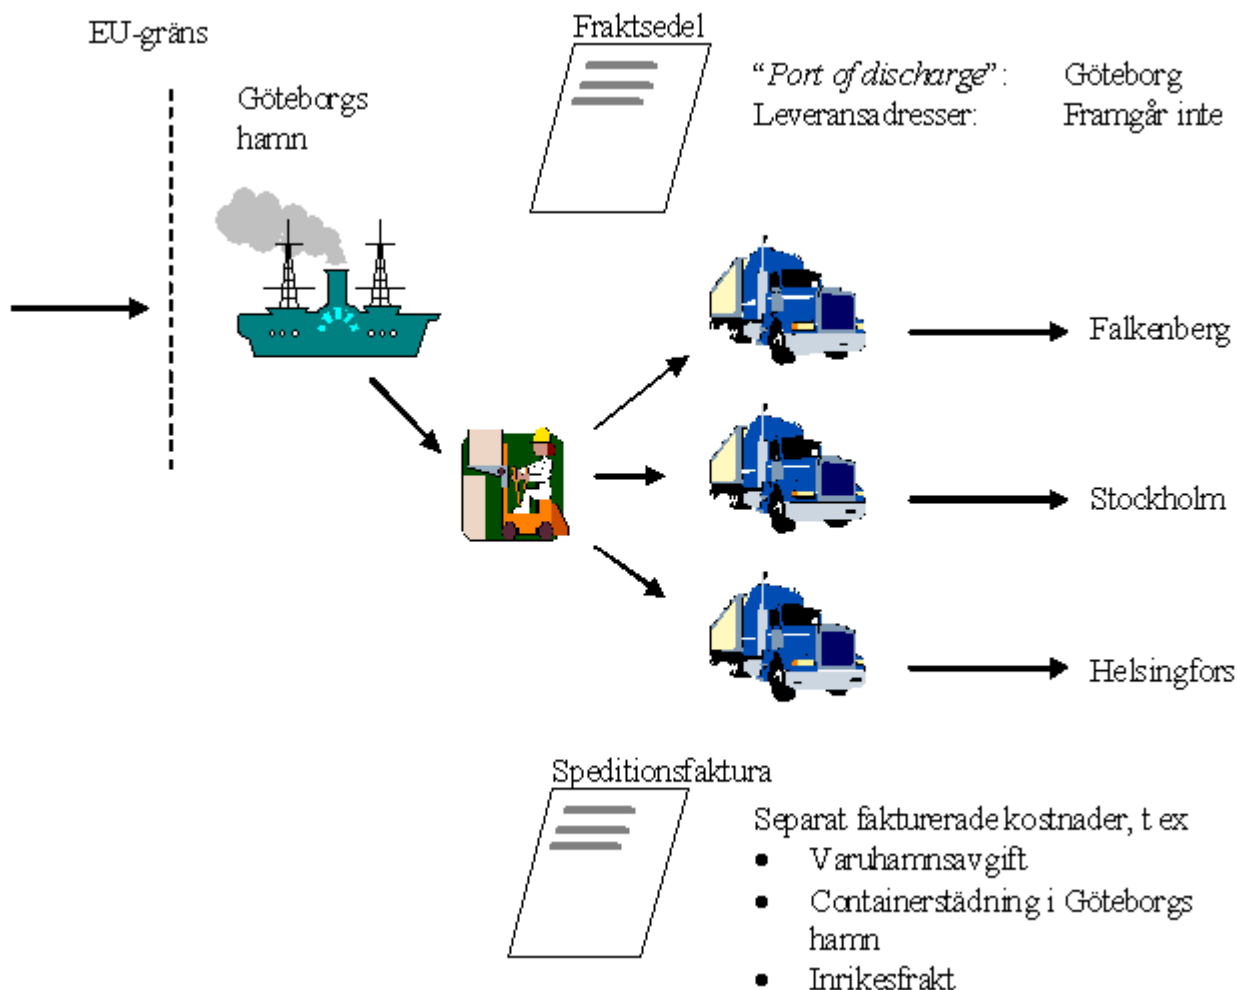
EU-gräns

Göteborgs hamn

Fraktsedel

"*Port of discharge*": Göteborg
Leveransadresser: Framgår inte

Falkenberg

Stockholm

Helsingfors

Speditionsfaktura

Separat fakturerade kostnader, t ex
- Varuhamnsavgift
- Containerstädning i Göteborgs hamn
- Inrikesfrakt